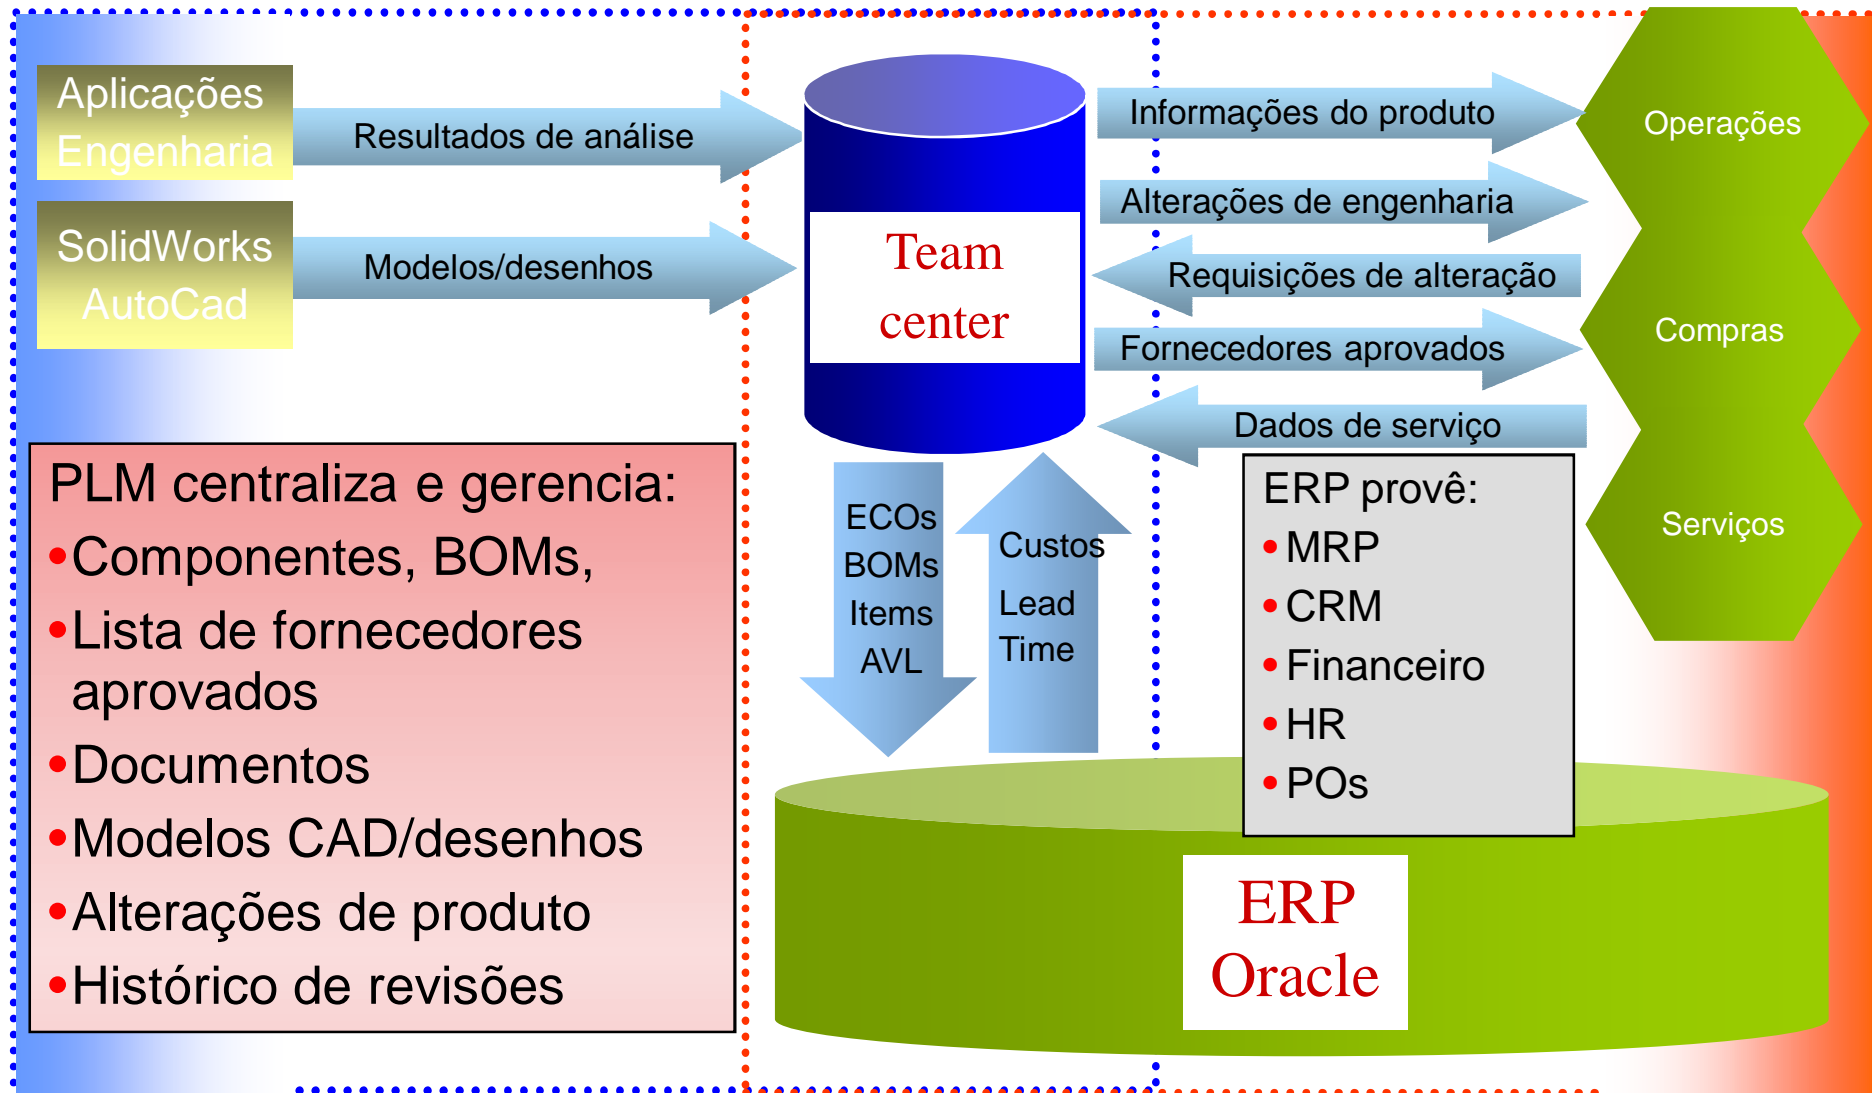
Aplicações Engenharia

Resultados de análise

SolidWorks AutoCad

Modelos/desenhos

Team center

Informações do produto

Alterações de engenharia

Requisições de alteração

Fornecedores aprovados

Dados de serviço

Operações

Compras

Serviços

PLM centraliza e gerencia:
•Componentes, BOMs,
•Lista de fornecedores aprovados
•Documentos
•Modelos CAD/desenhos
•Alterações de produto
•Histórico de revisões

ECOs
BOMs
Items
AVL

Custos
Lead
Time

ERP provê:
• MRP
• CRM
• Financeiro
• HR
• POs

ERP Oracle